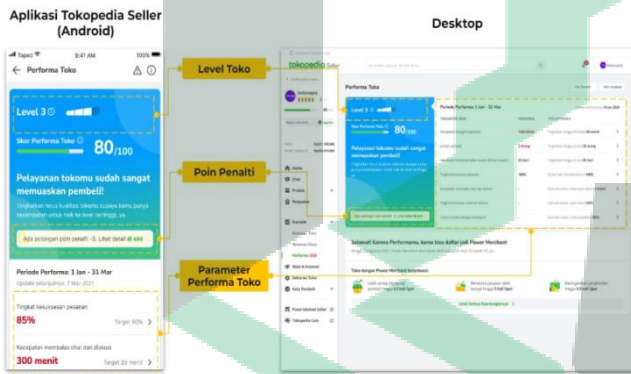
Aplikasi Tokopedia Seller (Android)

Desktop

Tapad 9:41 AM 100%

Performa Toko

Level 3

Skor Performa Toko 80/100

Pelayanan tokomu sudah sangat memuaskan pembeli!

Tingkatkan terus kualitas tokomu supaya kamu punya kesempatan untuk naik ke level tertinggi, ya.

Ada potongan poin penalti -5. Lihat detail di sini

Periode Performa: 3 Jan - 31 Mar

Update selanjutnya: 7 Mar 2021

Tingkat kesuksesan pesanan

85%

Target 90%

Kecepatan membalas chat dan diskusi

300 menit

Target 30 menit

Level Toko

Poin Penalti

Parameter Performa Toko

tokopedia Seller

Performa Toko

Level 3

Skor Performa Toko

80/100

Pelayanan tokomu sudah sangat memuaskan pembeli!

Periode Performa: 1 Jan - 31 Mar

Home

Chat

Produk

Pesanan

Statistik

Performa Toko

Iklan & Promosi

Dekorasi Toko

Pengaturan

Selamat! Kamu Performamu, kamu bisa daftar jadi Power Merchant

Toko dengan Power Merchant

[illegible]